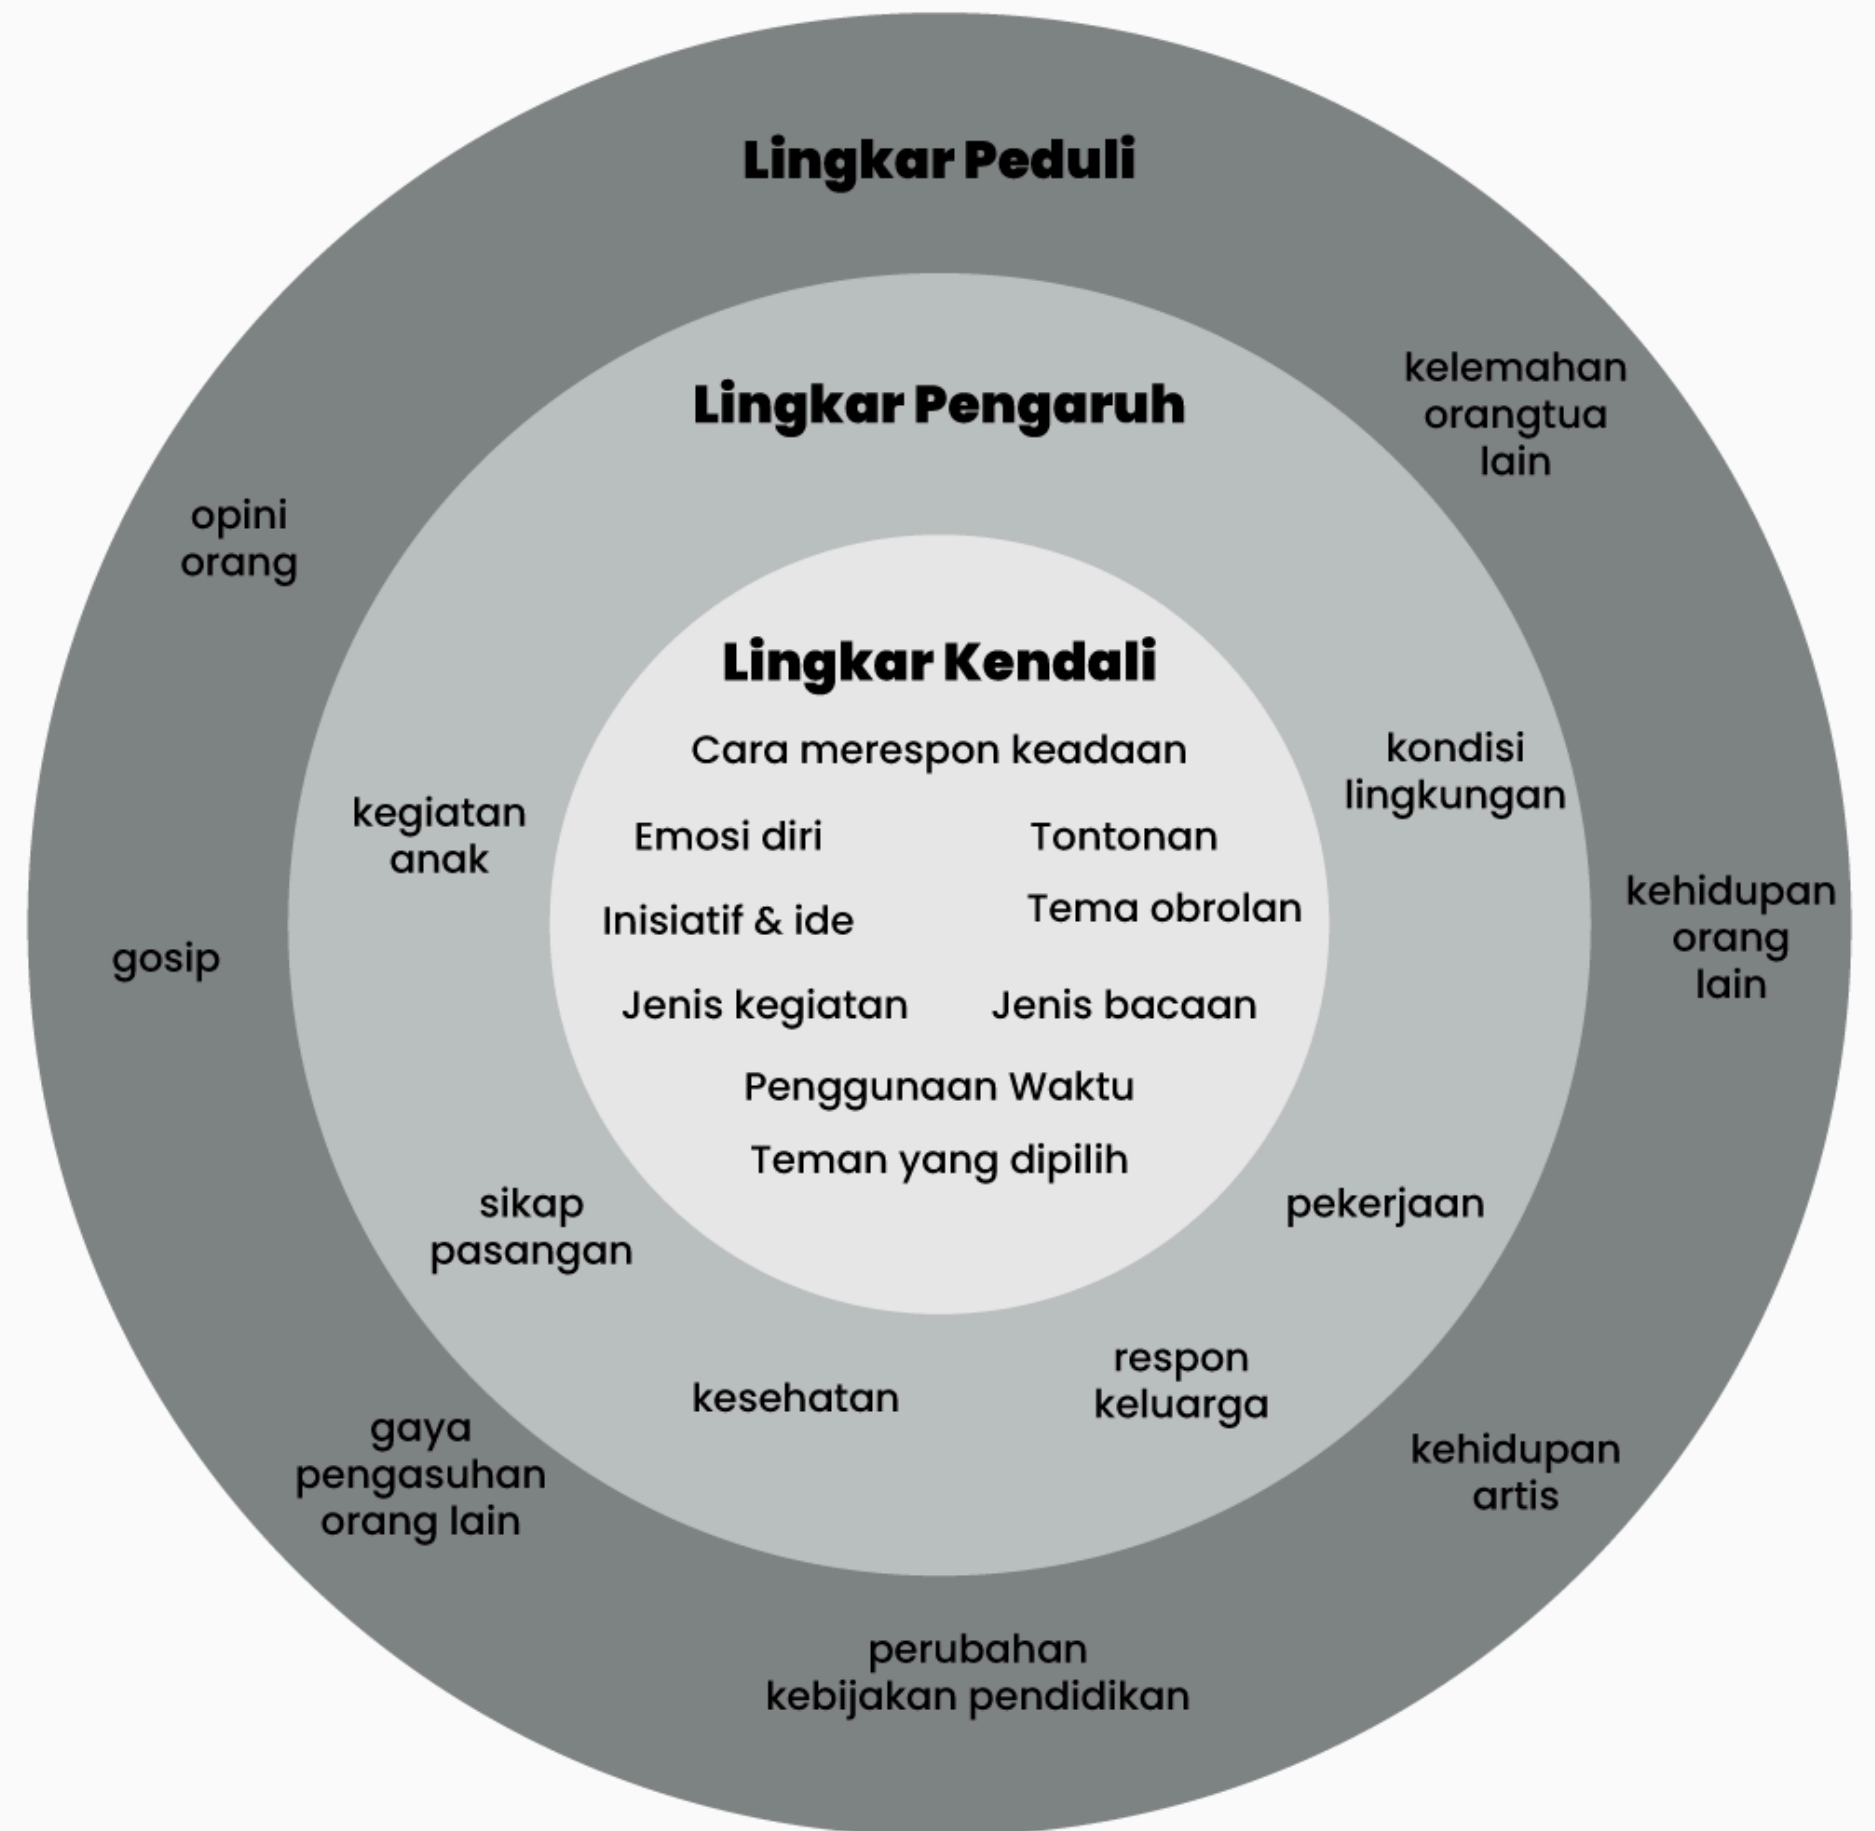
Lingkar Peduli

kelemahan orangtua lain

opini orang

Lingkar Pengaruh

Lingkar Kendali

Cara merespon keadaan

Emosi diri

Tontonan

Inisiatif & ide

Tema obrolan

Jenis kegiatan

Jenis bacaan

Penggunaan Waktu

Teman yang dipilih

kondisi lingkungan

kegiatan anak

kehidupan orang lain

gosip

sikap pasangan

pekerjaan

respon keluarga

kesehatan

gaya pengasuhan orang lain

kehidupan artis

perubahan kebijakan pendidikan